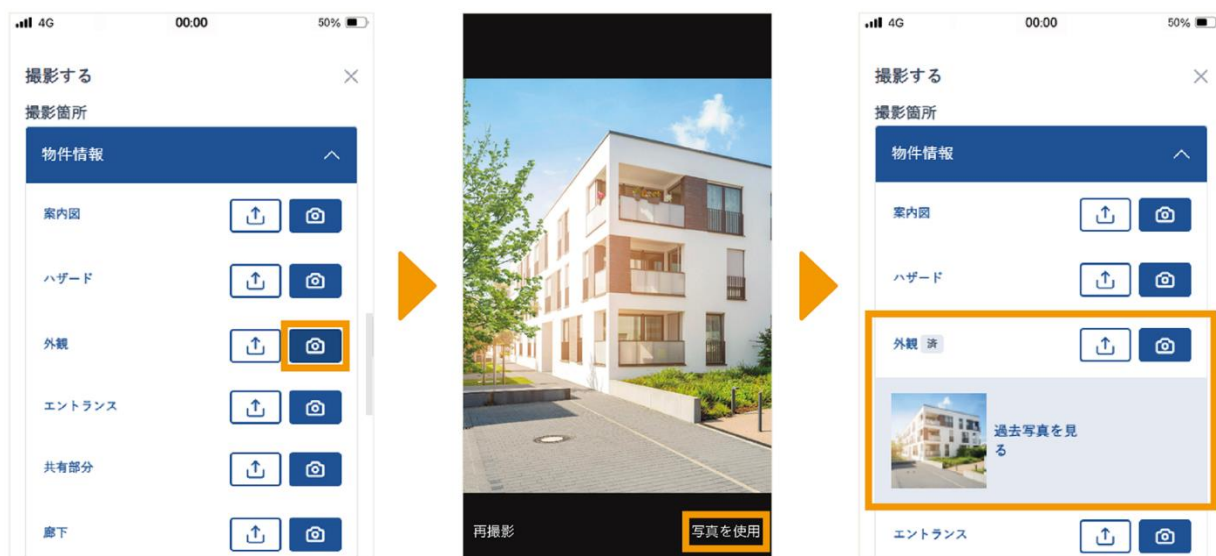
4G 00:00 50%

撮影する ×

撮影箇所

物件情報

案内図

ハザード

外観

エントランス

共有部分

廊下

再撮影 写真を使用

4G 00:00 50%

撮影する ×

撮影箇所

物件情報

案内図

ハザード

外観 済

過去写真を見る

エントランス